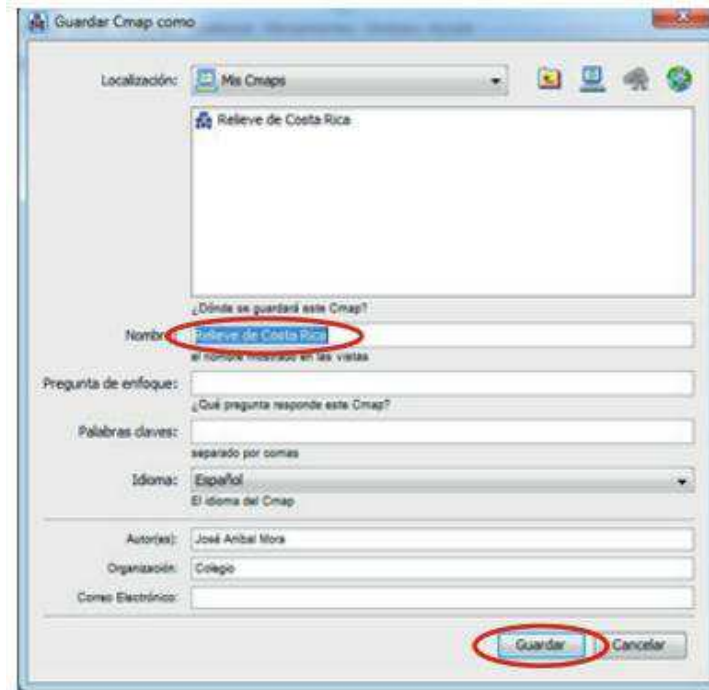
Guardar Cmap como

Localización: Mis Cmaps

Relieve de Costa Rica

¿Dónde se guardará este Cmap?

Nombre: Relieve de Costa Rica

el nombre mostrado en las vistas

Pregunta de enfoque:

¿Qué pregunta responde este Cmap?

Palabras claves:

separado por comas

Idioma: Español

El idioma del Cmap

Autor(es): José Aníbal Mora

Organización: Colegio

Correo Electrónico:

Guardar Cancelar